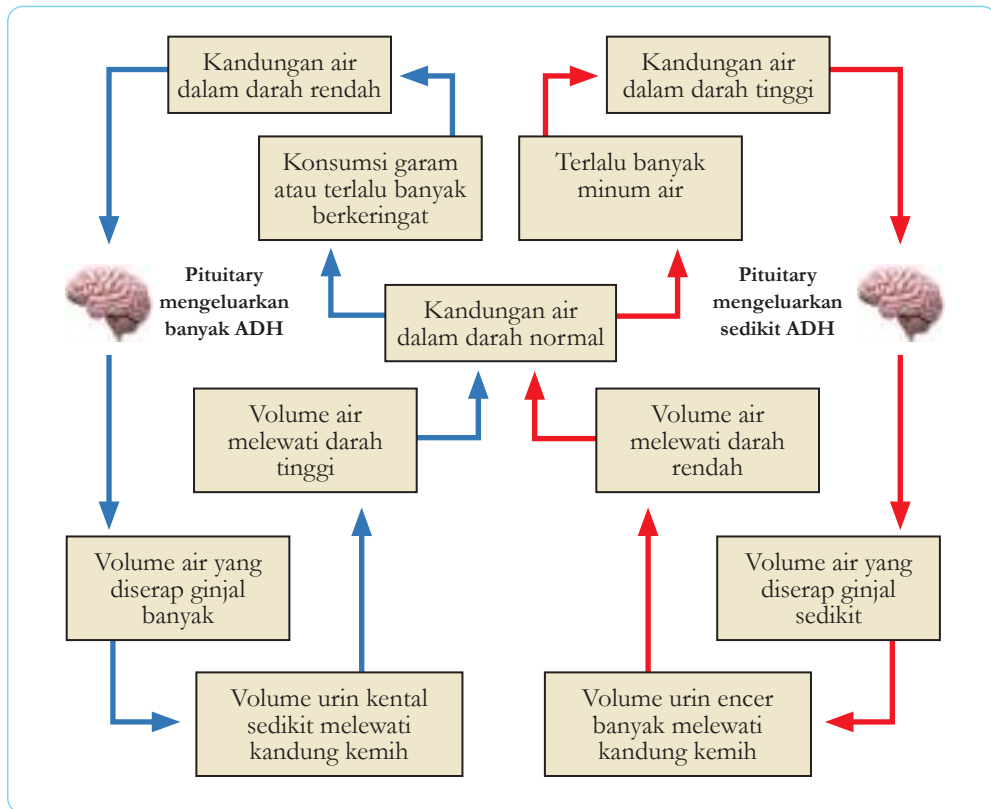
Kandungan air dalam darah rendah

Kandungan air dalam darah tinggi

Konsumsi garam atau terlalu banyak berkeringat

Terlalu banyak minum air

Pituitary mengeluarkan banyak ADH

Kandungan air dalam darah normal

Pituitary mengeluarkan sedikit ADH

Volume air melewati darah tinggi

Volume air melewati darah rendah

Volume air yang diserap ginjal banyak

Volume air yang diserap ginjal sedikit

Volume urin kental sedikit melewati kandung kemih

Volume urin encer banyak melewati kandung kemih